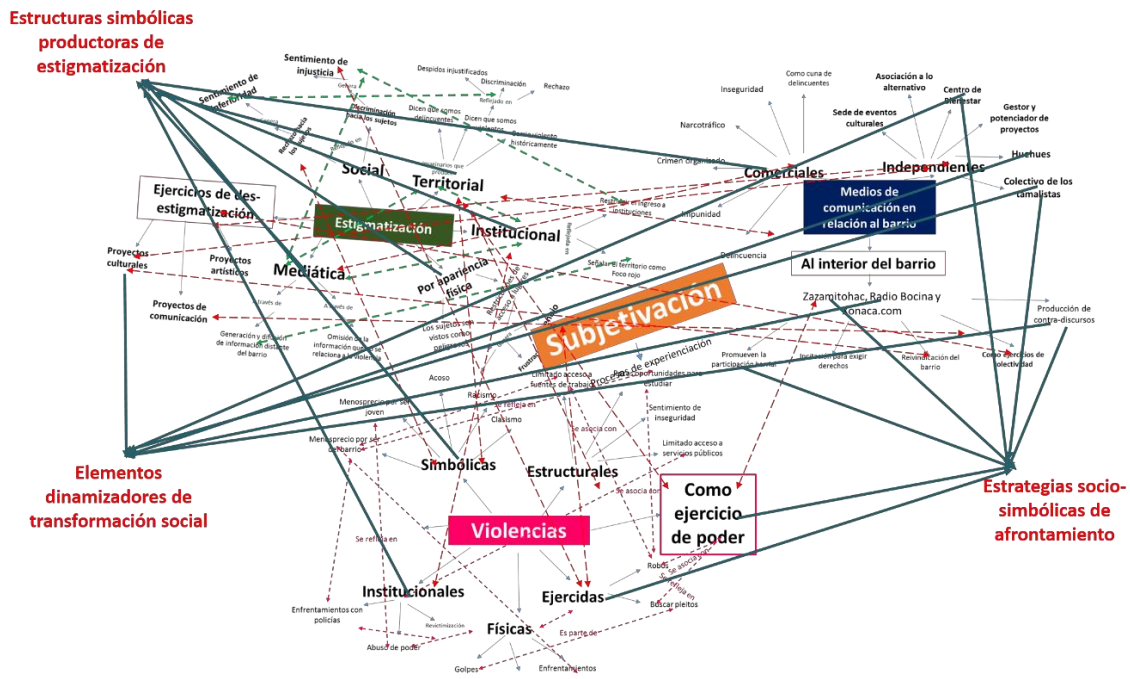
Estructuras simbólicas productoras de estigmatización

Sentimiento de injusticia

Sentimiento de inferioridad

Despidos injustificados

Discriminación

Rechazo

Reflejado en

Genera

Discriminación hacia los sujetos

Dicen que somos delincuentes

Dicen que somos violentos

Abandono violento históricamente

Reproducción de los sujetos

Imaginarios que produce

Social

Territorial

Ejercicios de des-estigmatización

Estigmatización

Institucional

Mediática

Por apariencia física

Proyectos culturales

Proyectos artísticos

Proyectos de comunicación

A través de

Generación y difusión de información distinta del barrio

Omisión de la información que se relaciona a la violencia

Los sujetos son vistos como peligrosos

Frustración

Subjetivación

Procesos de experienciación

Limitado acceso a fuentes de trabajo

Pocas oportunidades para estudiar

Acoso

Racismo

Se refleja en

Clasismo

Menosprecio por ser joven

Menosprecio por ser del barrio

Sentimiento de inseguridad

Limitado acceso a servicios públicos

Se asocia con

Simbólicas

Estructurales

Se asocia con

Como ejercicio de poder

Violencias

Se refleja en

Elementos dinamizadores de transformación social

Institucionales

Ejercidas

Robos

Se asocia con

Se refleja en

Buscar pleitos

Enfrentamientos con policías

Revictimización

Abuso de poder

Físicas

Es parte de

Golpes

Enfrentamientos

Inseguridad

Como cuna de delincuentes

Narcotráfico

Crimen organizado

Impunidad

Delincuencia

Restricción en ingreso a instituciones

Señala el territorio como Foco rojo

Comerciales

Independientes

Asociación a lo alternativo

Centro de Bienestar

Sede de eventos culturales

Gestor y potenciador de proyectos

Huehues

Colectivo de los camalistas

Medios de comunicación en relación al barrio

Al interior del barrio

Zazamitohac, Radio Bocina y Tonaca.com

Producción de contra-discursos

Promueven la participación barrial

Incitación para exigir derechos

Reivindicación del barrio

Como ejercicios de colectividad

Estrategias socio-simbólicas de afrontamiento